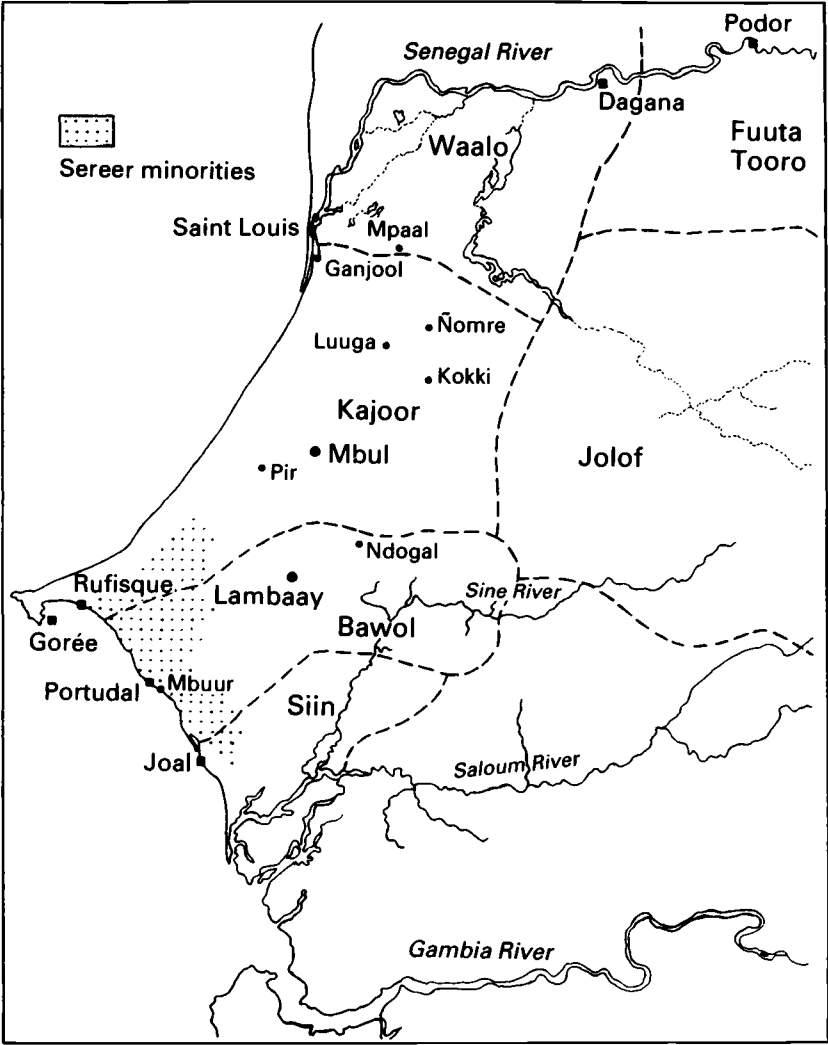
Senegal River

Podor

Dagana

Sereer minorities

Waalo

Fuuta Tooro

Saint Louis

Mpaal

Ganjool

Ñomre

Luuga

Kokki

Kajoor

Mbul

Pir

Jolof

Ndogal

Rufisque

Lambaay

Sine River

Gorée

Bawol

Portudal

Mbuur

Siin

Joal

Saloum River

Gambia River